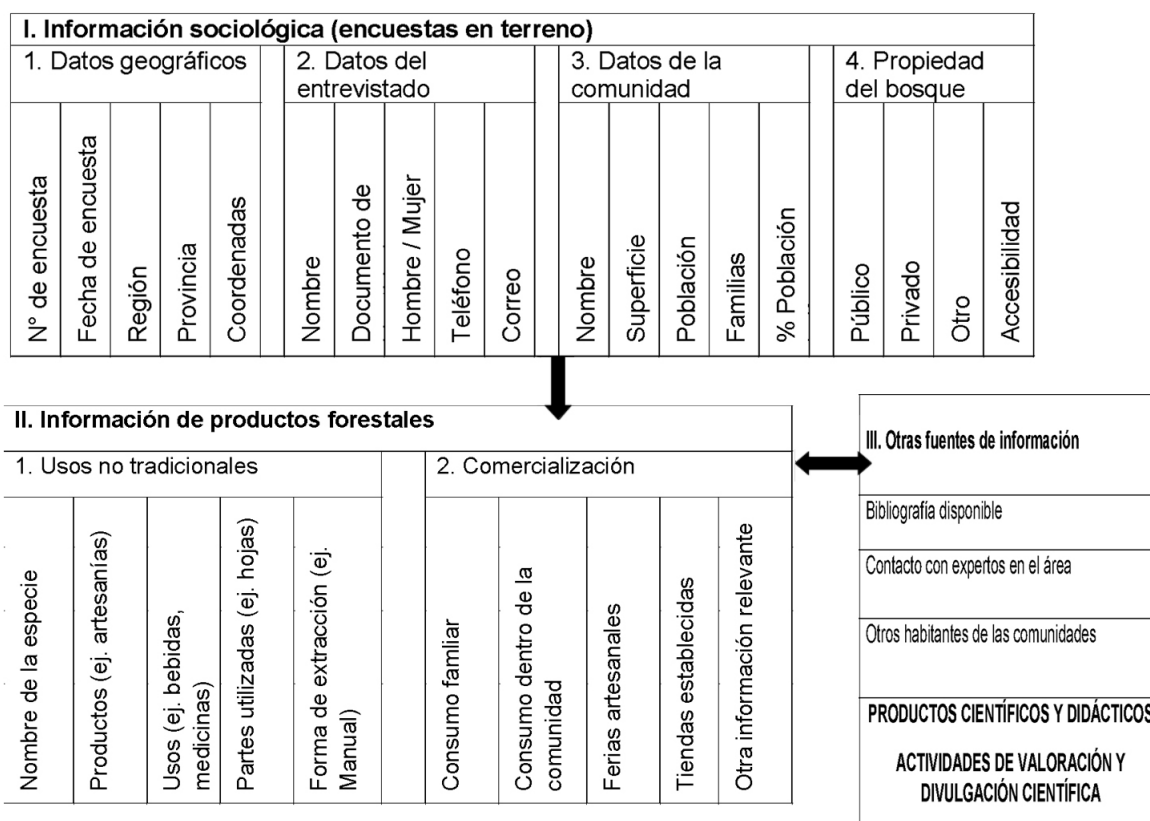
I. Información sociológica (encuestas en terreno)

| 1. Datos geográficos | | | | | 2. Datos del entrevistado | | | | | 3. Datos de la comunidad | | | | | 4. Propiedad del bosque | | | |
|---|---|---|---|---|---|---|---|---|---|---|---|---|---|---|---|---|---|---|
| N° de encuesta | Fecha de encuesta | Región | Provincia | Coordenadas | Nombre | Documento de | Hombre / Mujer | Teléfono | Correo | Nombre | Superficie | Población | Familias | % Población | Público | Privado | Otro | Accesibilidad |

II. Información de productos forestales

| 1. Usos no tradicionales | | | | | 2. Comercialización | | | | |
|---|---|---|---|---|---|---|---|---|---|
| Nombre de la especie | Productos (ej. artesanías) | Usos (ej. bebidas, medicinas) | Partes utilizadas (ej. hojas) | Forma de extracción (ej. Manual) | Consumo familiar | Consumo dentro de la comunidad | Ferias artesanales | Tiendas establecidas | Otra información relevante |

III. Otras fuentes de información

Bibliografía disponible

Contacto con expertos en el área

Otros habitantes de las comunidades

PRODUCTOS CIENTÍFICOS Y DIDÁCTICOS

ACTIVIDADES DE VALORACIÓN Y DIVULGACIÓN CIENTÍFICA